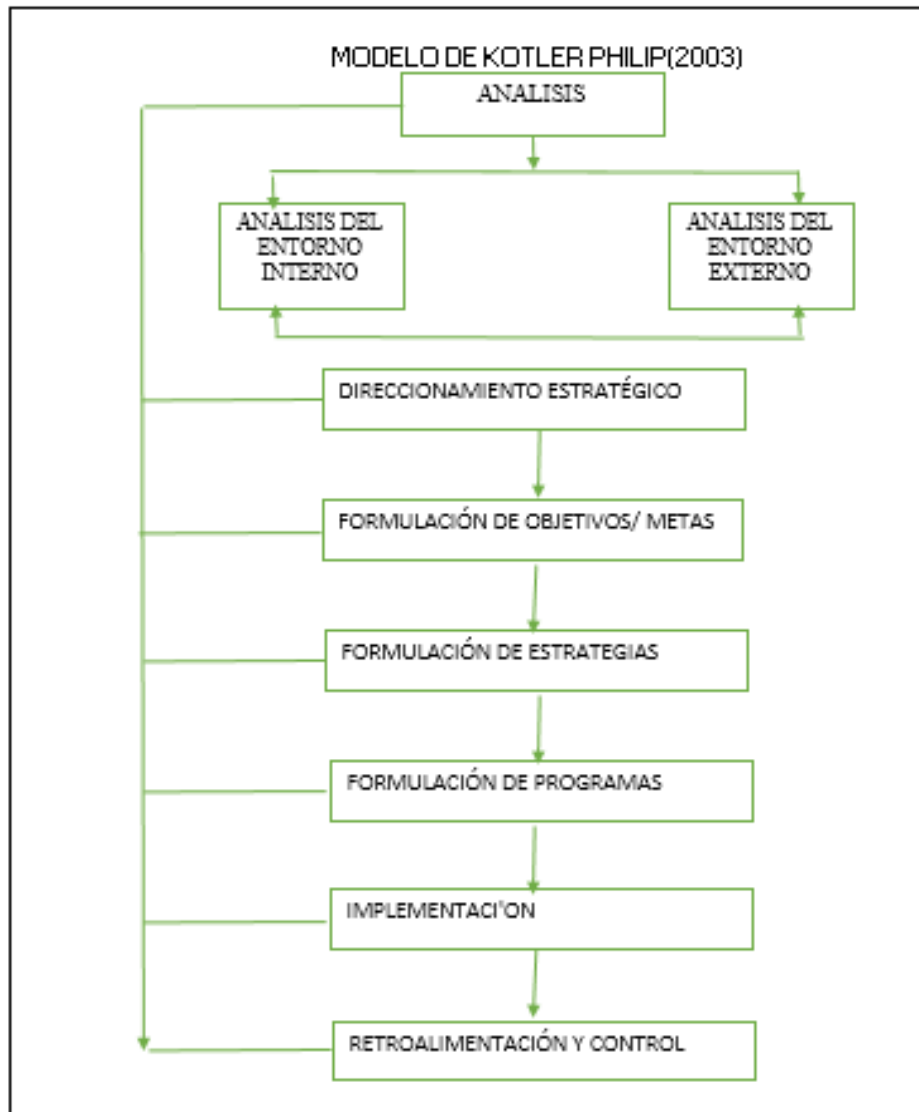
MODELO DE KOTLER PHILIP(2003)

ANALISIS

ANALISIS DEL ENTORNO INTERNO

ANALISIS DEL ENTORNO EXTERNO

DIRECCIONAMIENTO ESTRATÉGICO

FORMULACIÓN DE OBJETIVOS/ METAS

FORMULACIÓN DE ESTRATEGIAS

FORMULACIÓN DE PROGRAMAS

IMPLEMENTACI'ON

RETROALIMENTACIÓN Y CONTROL